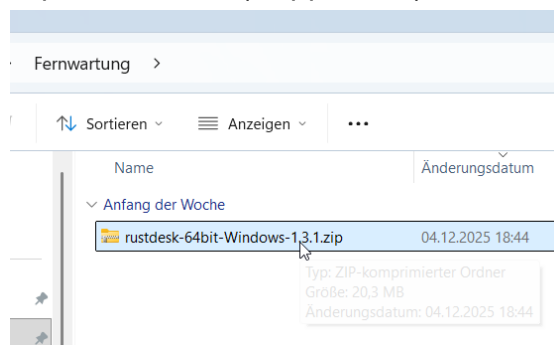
Fernwartung >

Sortieren ˅ Anzeigen ˅ ...

Name Änderungsdatum

˅ Anfang der Woche

rustdesk-64bit-Windows-1.3.1.zip 04.12.2025 18:44

Typ: ZIP-komprimierter Ordner
Größe: 20,3 MB
Änderungsdatum: 04.12.2025 18:44